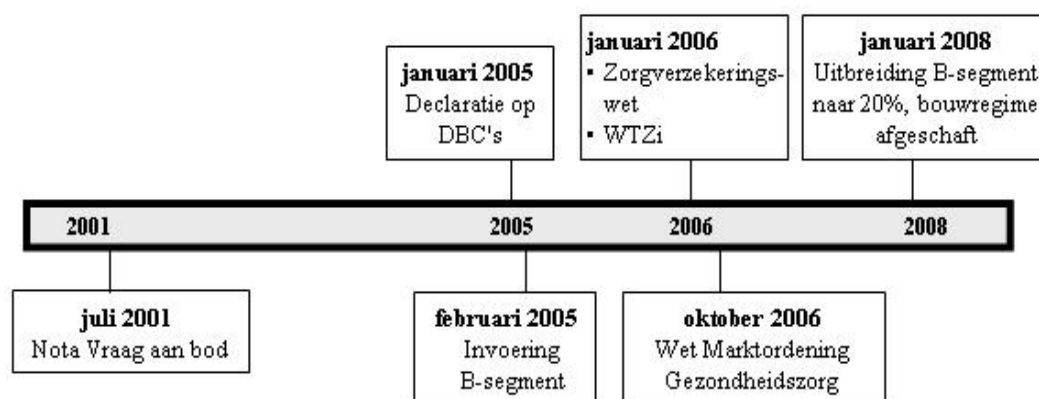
januari 2005
Declaratie op DBC's

januari 2006
▪ Zorgverzekeringswet
▪ WTZi

januari 2008
Uitbreiding B-segment naar 20%, bouwregime afgeschaft

2001

2005

2006

2008

juli 2001
Nota Vraag aan bod

februari 2005
Invoering B-segment

oktober 2006
Wet Marktordening Gezondheidszorg